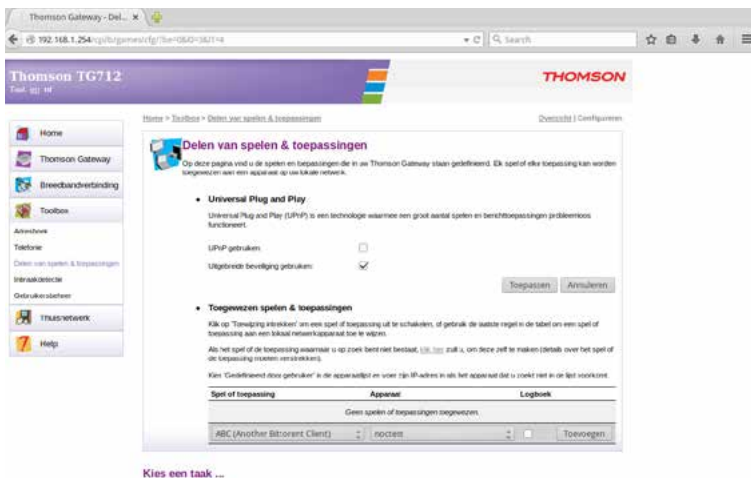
Thomson Gateway - Del... ×

192.168.1.254/cgi/b/games/cfg/?be=0&l0=3&l1=4

Search

Thomson TG712

Taal: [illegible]

THOMSON

Home > Toolbox > Delen van spelen & toepassingen

Overzicht | Configureren

Home

Thomson Gateway

Breedbandverbinding

Toolbox

Adresboek

Telefonie

Delen van spelen & toepassingen

Inbraakdetectie

Gebruikersbeheer

Thuisnetwerk

Help

Delen van spelen & toepassingen

Op deze pagina vind u de spelen en toepassingen die in uw Thomson Gateway staan gedefinieerd. Elk spel of elke toepassing kan worden toegewezen aan een apparaat op uw lokale netwerk.

• Universal Plug and Play

Universal Plug and Play (UPnP) is een technologie waarmee een groot aantal spelen en berichttoepassingen probleemloos functioneert.

UPnP gebruiken:

Uitgebreide beveiliging gebruiken:

Toepassen

Annuleren

• Toegewezen spelen & toepassingen

Klik op 'Toewijzing intrekken' om een spel of toepassing uit te schakelen, of gebruik de laatste regel in de tabel om een spel of toepassing aan een lokaal netwerkapparaat toe te wijzen.

Als het spel of de toepassing waarnaar u op zoek bent niet bestaat, klik hier zult u, om deze zelf te maken (details over het spel of de toepassing moeten verstrekken).

Kies 'Gedefinieerd door gebruiker' in de apparaatlijst en voer zijn IP-adres in als het apparaat dat u zoekt niet in de lijst voorkomt.

| Spel of toepassing | Apparaat | Logboek |
|---|---|---|
| Geen spelen of toepassingen toegewezen. | | |
| ABC (Another Bittorrent Client) | nocteis | Toevoegen |

Kies een taak ...